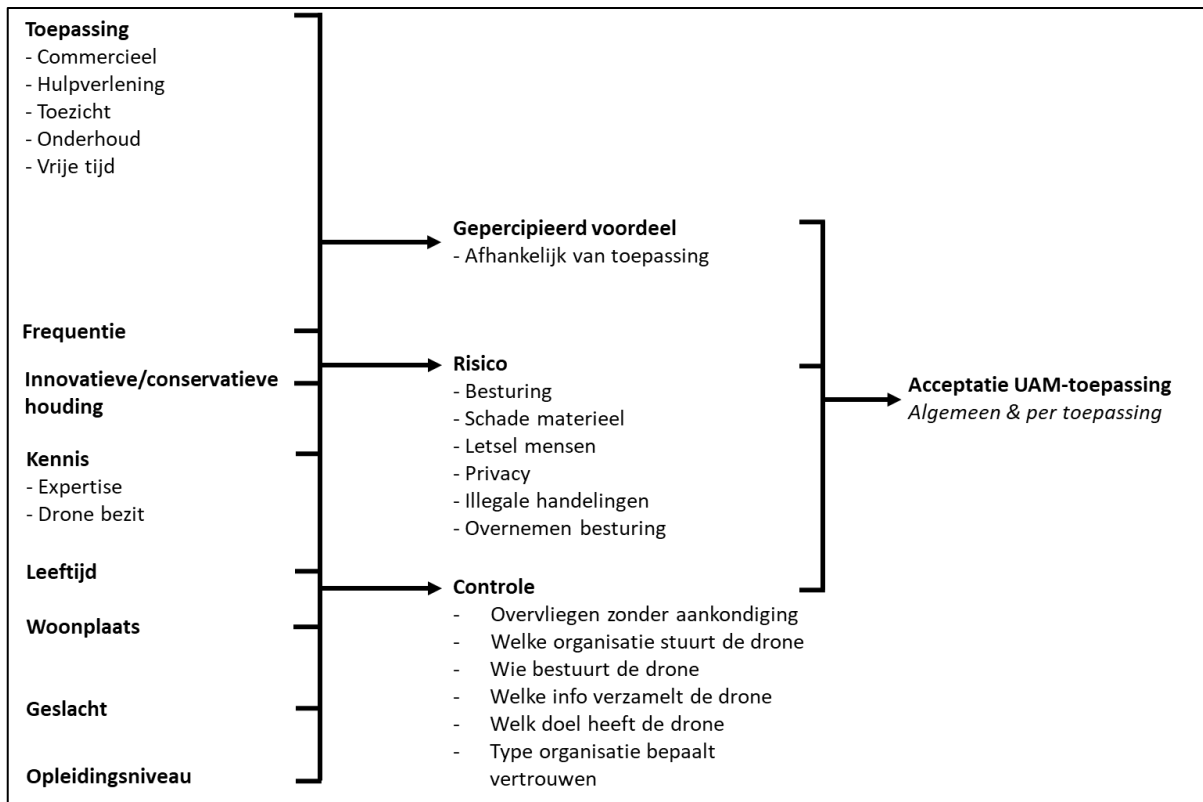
**Toepassing**
- Commercieel
- Hulpverlening
- Toezicht
- Onderhoud
- Vrije tijd

**Frequentie**

**Innovatieve/conservatieve houding**

**Kennis**
- Expertise
- Drone bezit

**Leeftijd**

**Woonplaats**

**Geslacht**

**Opleidingsniveau**

**Gepercipieerd voordeel**
- Afhankelijk van toepassing

**Risico**
- Besturing
- Schade materieel
- Letsel mensen
- Privacy
- Illegale handelingen
- Overnemen besturing

**Controle**
- Overvliegen zonder aankondiging
- Welke organisatie stuurt de drone
- Wie bestuurt de drone
- Welke info verzamelt de drone
- Welk doel heeft de drone
- Type organisatie bepaalt vertrouwen

**Acceptatie UAM-toepassing**
*Algemeen & per toepassing*